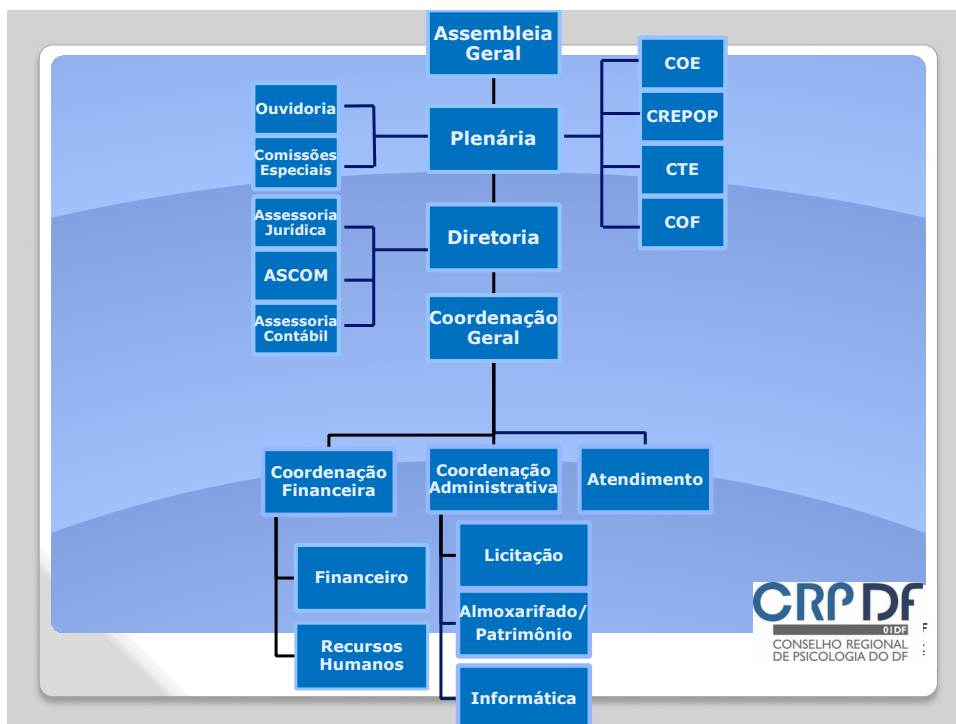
Assembleia Geral

Ouvidoria

Comissões Especiais

Plenária

COE

CREPOP

CTE

COF

Assessoria Jurídica

ASCOM

Assessoria Contábil

Diretoria

Coordenação Geral

Coordenação Financeira

Coordenação Administrativa

Atendimento

Financeiro

Recursos Humanos

Licitação

Almoxarifado/ Patrimônio

Informática

CRP DF
01DF
CONSELHO REGIONAL DE PSICOLOGIA DO DF